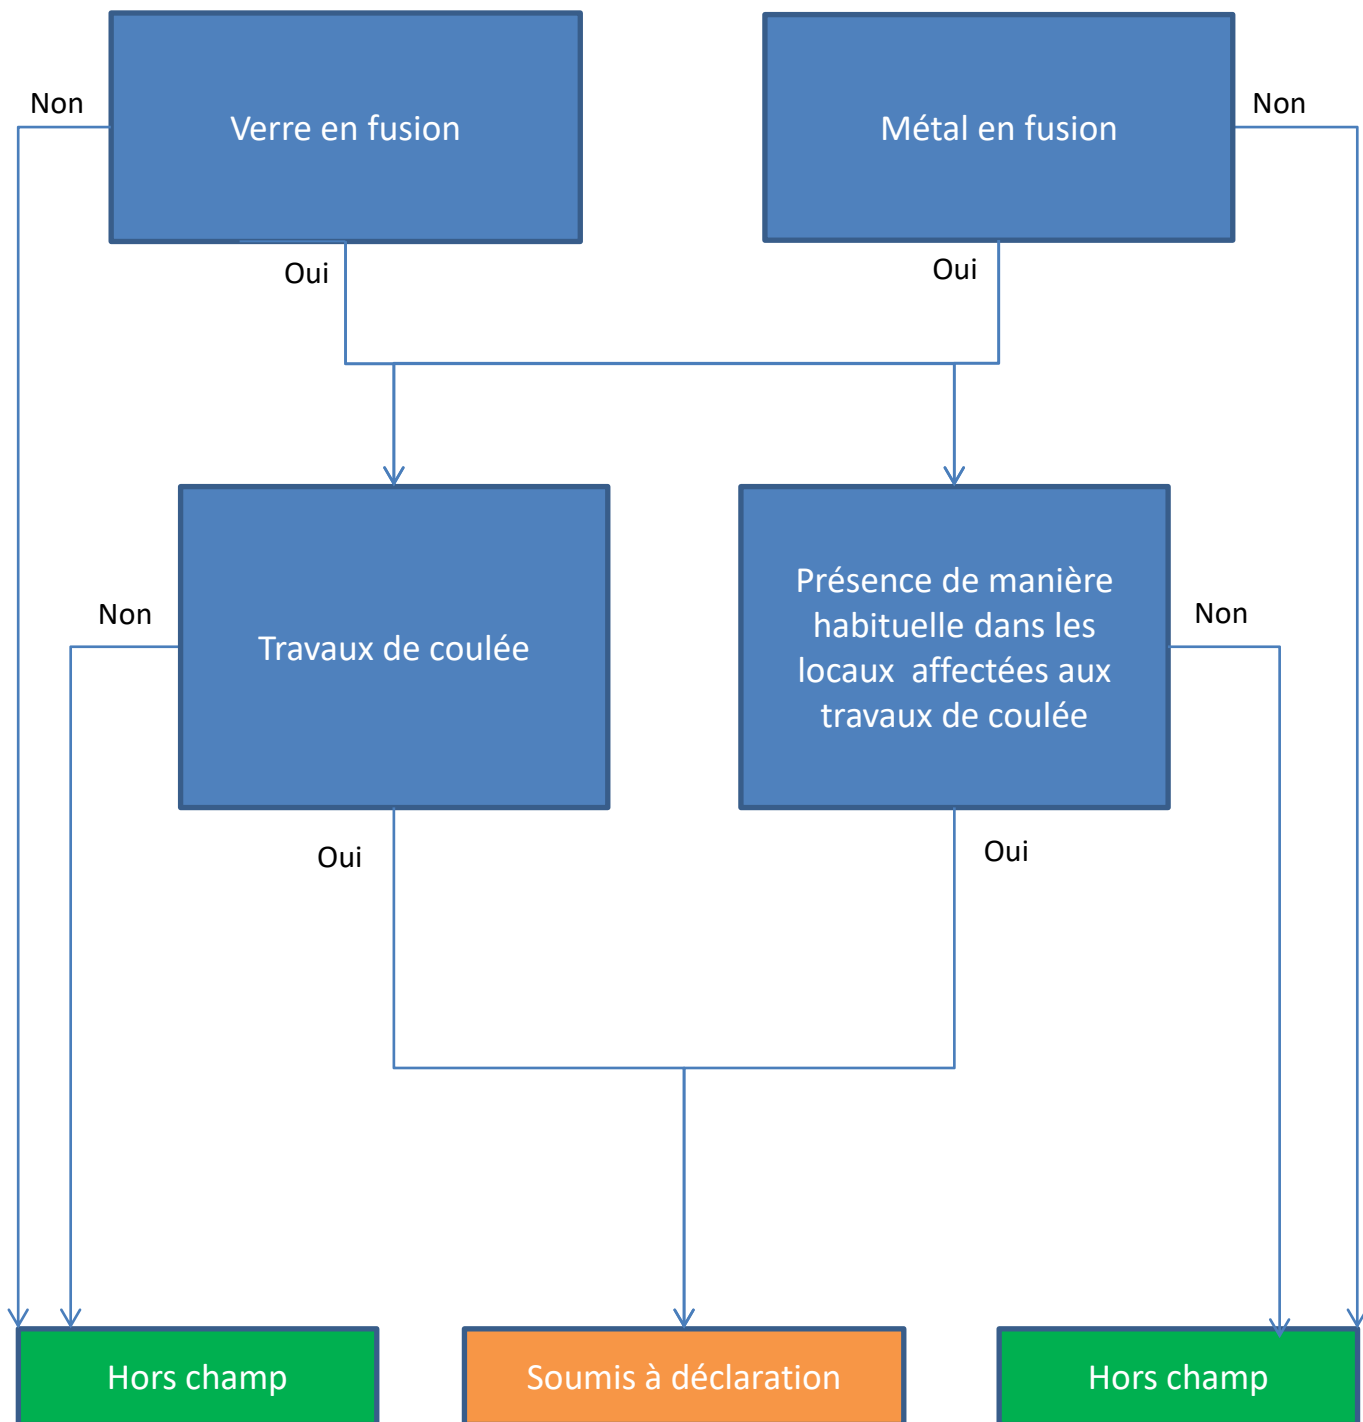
Non

Verre en fusion

Métal en fusion

Non

Oui

Oui

Non

Travaux de coulée

Présence de manière habituelle dans les locaux  affectées aux travaux de coulée

Non

Oui

Oui

Hors champ

Soumis à déclaration

Hors champ